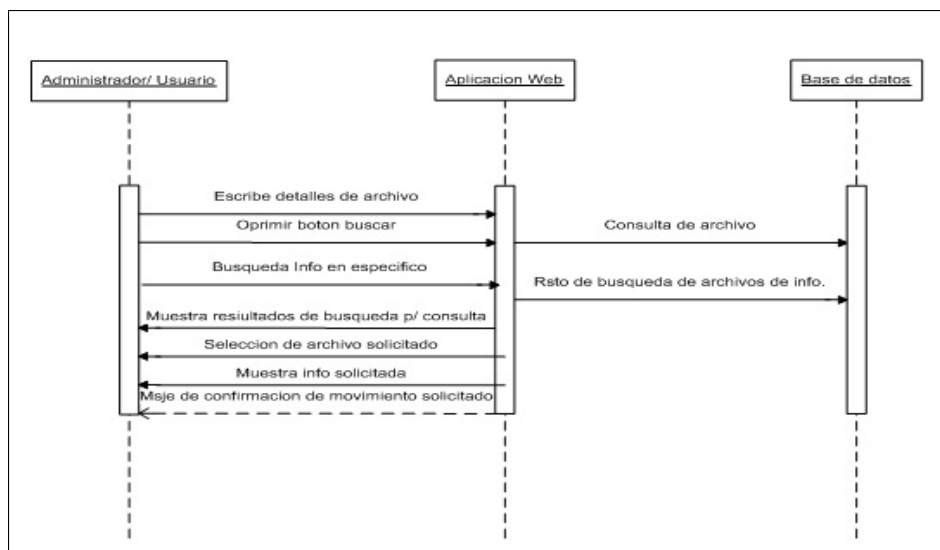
Administrador/ Usuario

Aplicacion Web

Base de datos

Escribe detalles de archivo

Oprimir boton buscar

Consulta de archivo

Busqueda Info en especifico

Rsto de busqueda de archivos de info.

Muestra resiultados de busqueda p/ consulta

Seleccion de archivo solicitado

Muestra info solicitada

Msje de confirmacion de movimiento solicitado